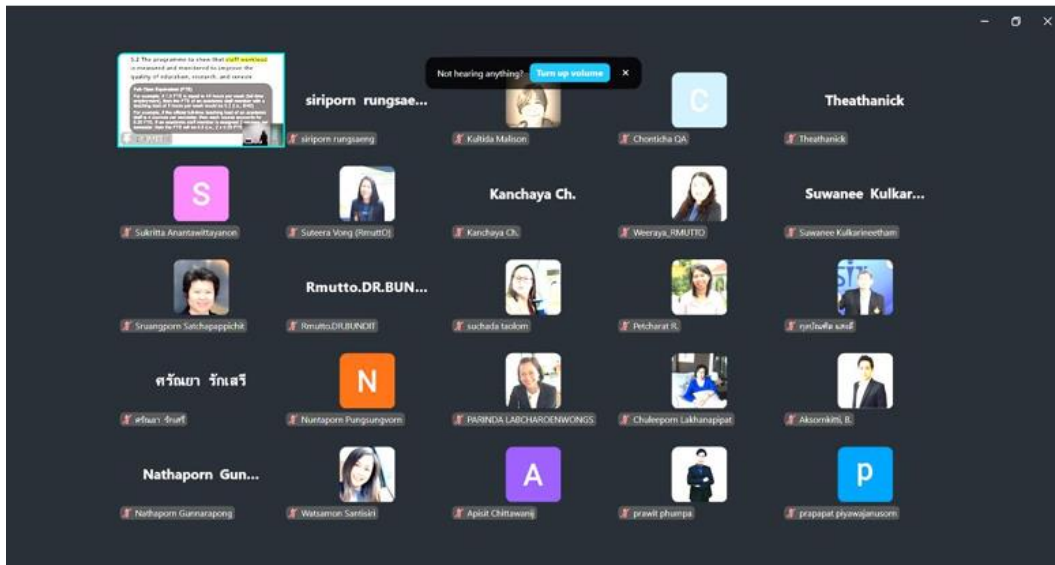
5.2 The programme to show that staff workload is measured and monitored to improve the quality of education, research, and service

Full-Time Equivalent (FTE)

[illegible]

Not hearing anything? Turn up volume ×

siriporn rungsae...

siriporn rungsaeng

Kultida Malison

C

Chonticha QA

Theathanick

Theathanick

S

Sukritta Anantawittayanon

Suteera Vong (RmuttO)

Kanchaya Ch.

Kanchaya Ch.

Weeraya_RMUTTO

Suwanee Kulkar...

Suwanee Kulkarineetham

Sruangporn Satchapappichit

Rmutto.DR.BUN...

Rmutto.DR.BUNDIT

suchada taolom

Petcharat R.

กุลบัณฑิต แสงสี

ศรัณยา รักเสรี

ศรัณยา รักเสรี

N

Nuntaporn Pungsungvorn

PARINDA LABCHAROENWONGS

Chuleeporn Lakhanapipat

Aksornkitti, B.

Nathaporn Gun...

Nathaporn Gunnarapong

Watsamon Santisiri

A

Apisit Chittawanij

prawit phumpa

P

prapapat piyawajanusorn